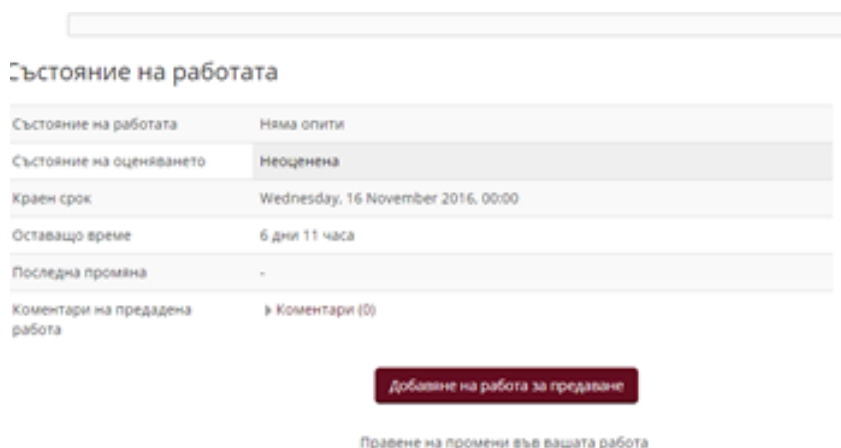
Състояние на работата

| | |
|---|---|
| Състояние на работата | Няма опити |
| Състояние на оценяването | Неоценена |
| Краен срок | Wednesday, 16 November 2016, 00:00 |
| Оставащо време | 6 дни 11 часа |
| Последна промяна | - |
| Коментари на предадена работа | ▸ Коментари (0) |

Добавяне на работа за предаване

Правене на промени във вашата работа